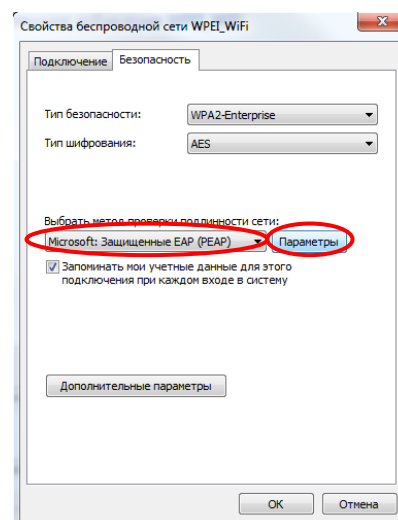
Свойства беспроводной сети WPEI_WiFi

Подключение | Безопасность

Тип безопасности: WPA2-Enterprise

Тип шифрования: AES

Выбрать метод проверки подлинности сети:

Microsoft: Защищенные EAP (PEAP)

Параметры

Запоминать мои учетные данные для этого подключения при каждом входе в систему

Дополнительные параметры

OK

Отмена